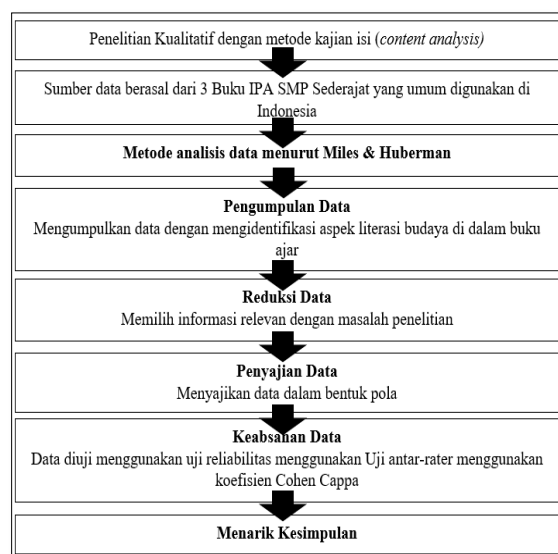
Penelitian Kualitatif dengan metode kajian isi (*content analysis)*

Sumber data berasal dari 3 Buku IPA SMP Sederajat yang umum digunakan di Indonesia

**Metode analisis data menurut Miles & Huberman**

**Pengumpulan Data**
Mengumpulkan data dengan mengidentifikasi aspek literasi budaya di dalam buku ajar

**Reduksi Data**
Memilih informasi relevan dengan masalah penelitian

**Penyajian Data**
Menyajikan data dalam bentuk pola

**Keabsahan Data**
Data diuji menggunakan uji reliabilitas menggunakan Uji antar-rater menggunakan koefisien Cohen Cappa

**Menarik Kesimpulan**